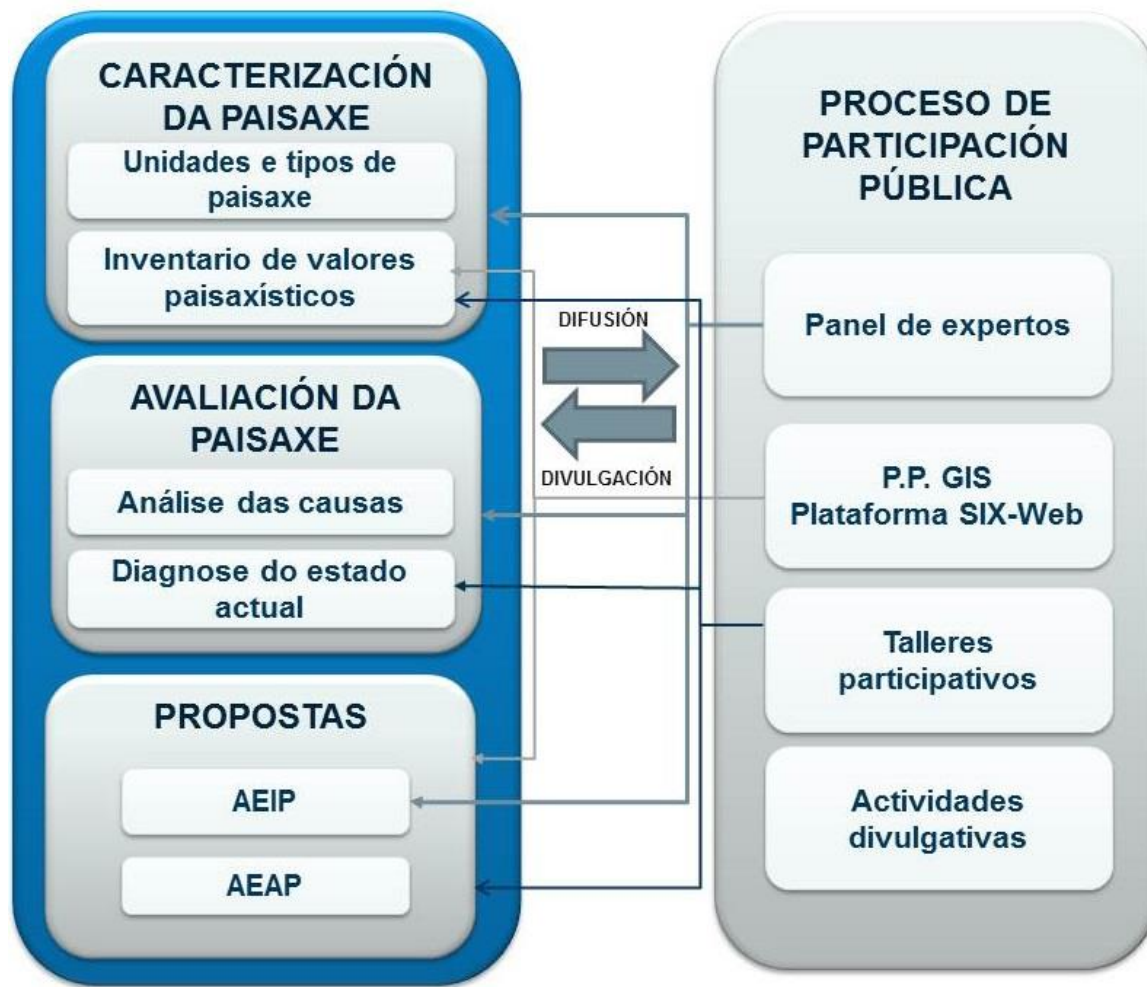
CARACTERIZACIÓN DA PAISAXE

Unidades e tipos de paisaxe

Inventario de valores paisaxísticos

AVALIACIÓN DA PAISAXE

Análise das causas

Diagnose do estado actual

PROPOSTAS

AEIP

AEAP

DIFUSIÓN

DIVULGACIÓN

PROCESO DE PARTICIPACIÓN PÚBLICA

Panel de expertos

P.P. GIS
Plataforma SIX-Web

Talleres participativos

Actividades divulgativas